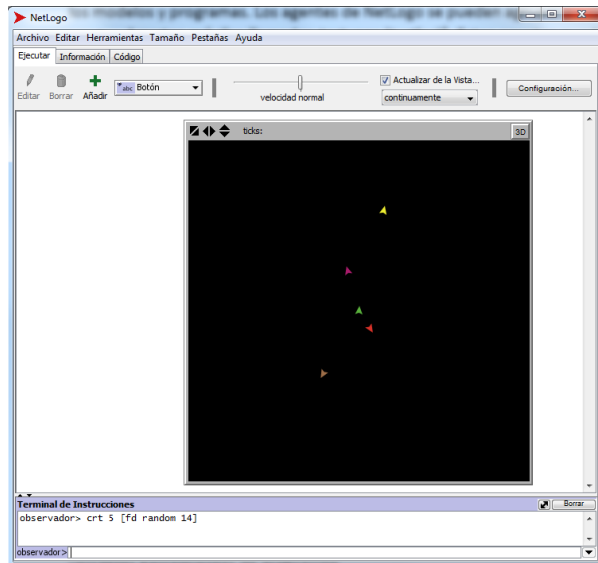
NetLogo

Archivo Editar Herramientas Tamaño Pestañas Ayuda

Ejecutar Información Código

Editar Borrar Añadir Botón

velocidad normal

Actualizar de la Vista...

continuamente

Configuración...

ticks:

3D

Terminal de Instrucciones

Borrar

observador> crt 5 [fd random 14]

observador>